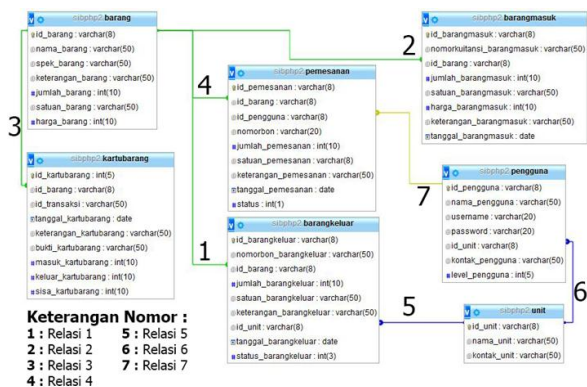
sibphp2 barang
id_barang : varchar(8)
nama_barang : varchar(50)
spek_barang : varchar(50)
keterangan_barang : varchar(50)
jumlah_barang : int(10)
satuan_barang : varchar(10)
harga_barang : int(10)

sibphp2 barangmasuk
id_barangmasuk : varchar(8)
nomorkuitansi_barangmasuk : varchar(50)
id_barang : varchar(8)
jumlah_barangmasuk : int(10)
satuan_barangmasuk : varchar(8)
harga_barangmasuk : int(10)
keterangan_barangmasuk : varchar(50)
tanggal_barangmasuk : date

sibphp2 pemesanan
id_pemesanan : varchar(8)
id_barang : varchar(8)
id_pengguna : varchar(8)
nomorbon : varchar(20)
jumlah_pemesanan : int(10)
satuan_pemesanan : varchar(8)
keterangan_pemesanan : varchar(50)
tanggal_pemesanan : date
status : int(1)

sibphp2 kartubarang
id_kartubarang : int(5)
id_barang : varchar(8)
id_transaksi : varchar(50)
tanggal_kartubarang : date
keterangan_kartubarang : varchar(50)
bukti_kartubarang : varchar(50)
masuk_kartubarang : int(10)
keluar_kartubarang : int(10)
sisa_kartubarang : int(10)

sibphp2 pengguna
id_pengguna : varchar(8)
nama_pengguna : varchar(50)
username : varchar(20)
password : varchar(20)
id_unit : varchar(8)
kontak_pengguna : varchar(50)
level_pengguna : int(5)

sibphp2 barangkeluar
id_barangkeluar : varchar(8)
nomorbon_barangkeluar : varchar(50)
id_barang : varchar(8)
jumlah_barangkeluar : int(10)
satuan_barangkeluar : varchar(50)
keterangan_barangkeluar : varchar(50)
id_unit : varchar(8)
tanggal_barangkeluar : date
status_barangkeluar : int(3)

sibphp2 unit
id_unit : varchar(8)
nama_unit : varchar(50)
kontak_unit : varchar(50)

1 2 3 4 5 6 7

Keterangan Nomor :
1 : Relasi 1
2 : Relasi 2
3 : Relasi 3
4 : Relasi 4
5 : Relasi 5
6 : Relasi 6
7 : Relasi 7